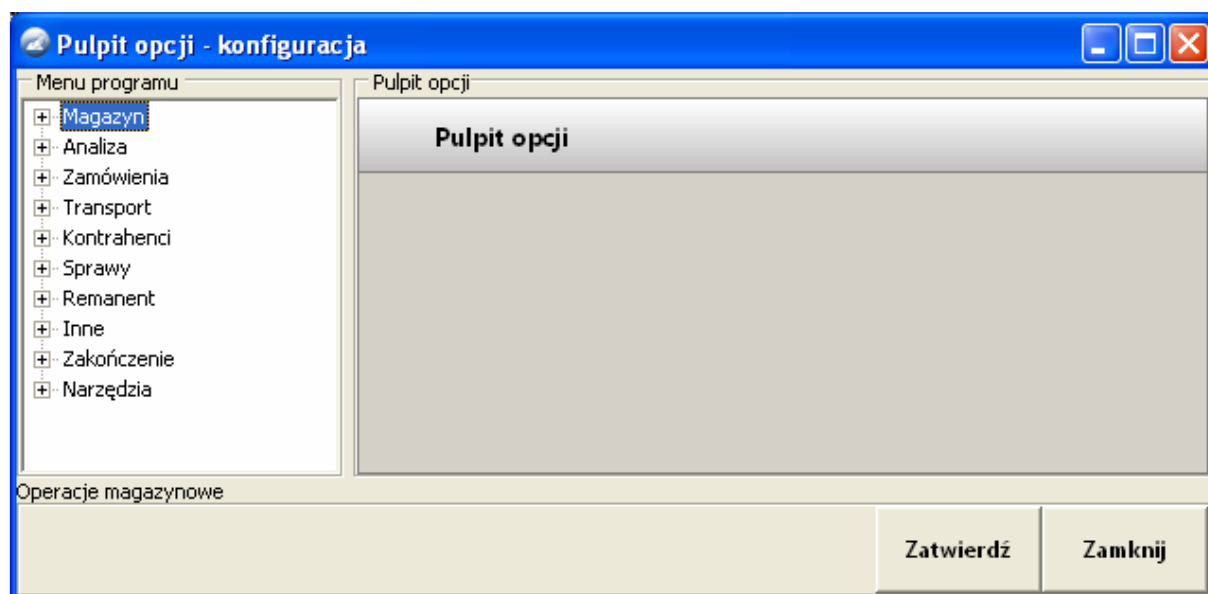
Pulpit opcji - konfiguracja

Menu programu

Magazyn
Analiza
Zamówienia
Transport
Kontrahenci
Sprawy
Remanent
Inne
Zakończenie
Narzędzia

Pulpit opcji

Pulpit opcji

Operacje magazynowe

Zatwierdź

Zamknij